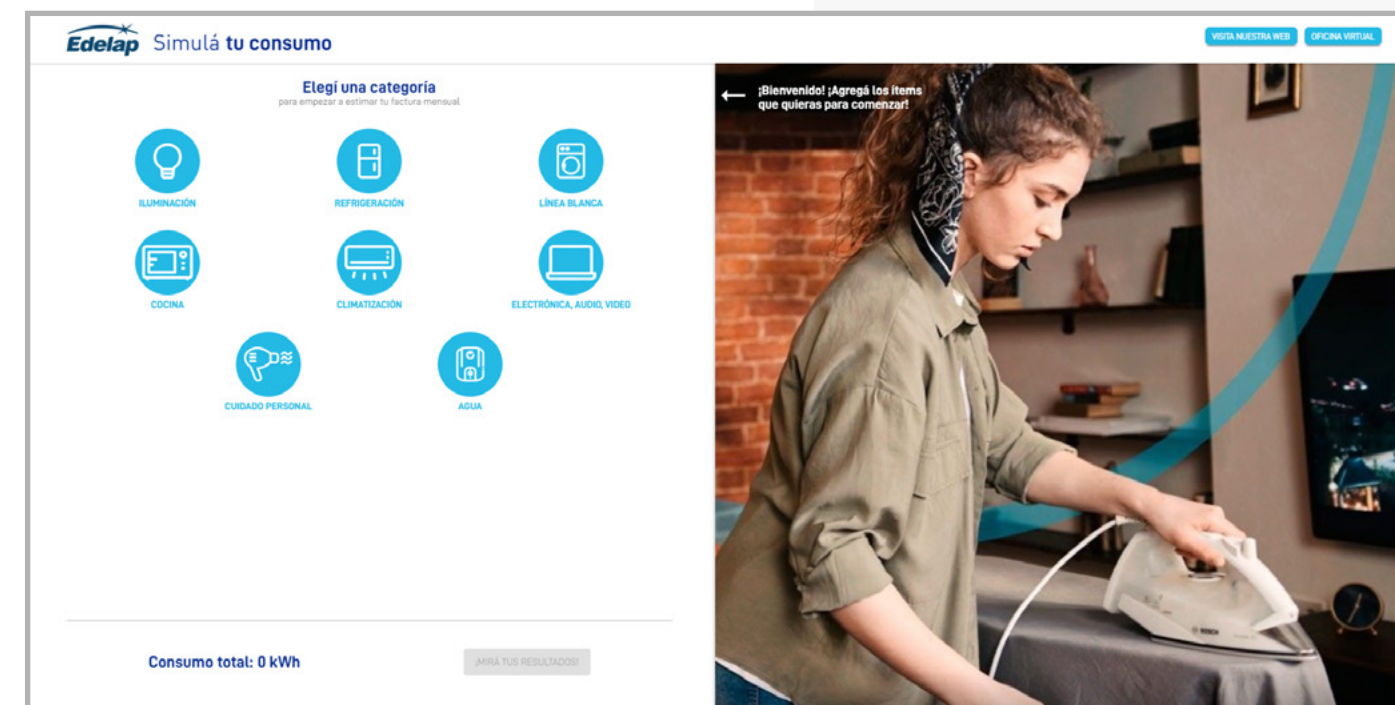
Edelap Simulá tu consumo

VISITA NUESTRA WEB OFICINA VIRTUAL

Elegí una categoría
para empezar a estimar tu factura mensual

ILUMINACIÓN
REFRIGERACIÓN
LÍNEA BLANCA
COCINA
CLIMATIZACIÓN
ELECTRÓNICA, AUDIO, VIDEO
CUIDADO PERSONAL
AGUA

Consumo total: 0 kWh

¡MIRÁ TUS RESULTADOS!

¡Bienvenido! ¡Agregá los items que quieras para comenzar!

BOSCH